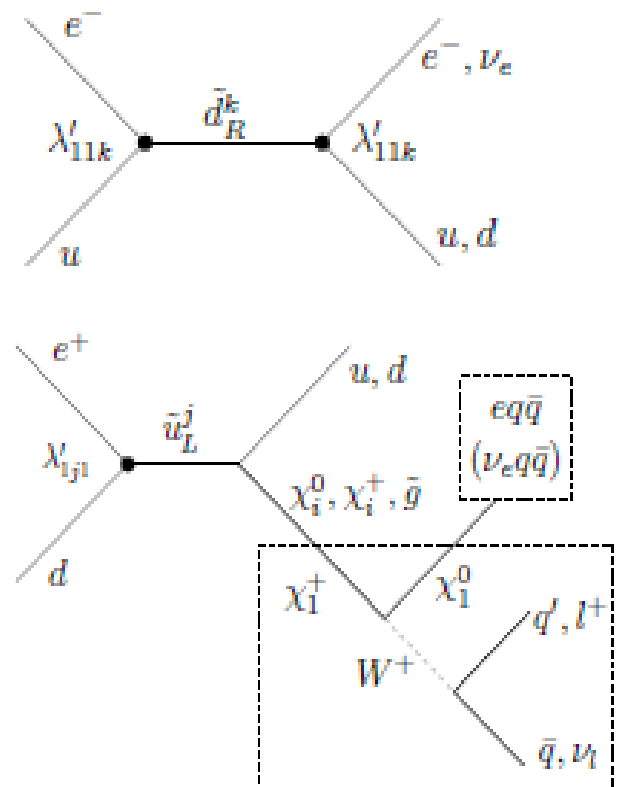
$e^-$

$e^-, \nu_e$

$\tilde{d}_R^k$

$\lambda'_{11k}$

$\lambda'_{11k}$

$u$

$u, d$

$e^+$

$u, d$

$e q \bar{q}$
$(\nu_e q \bar{q})$

$\tilde{u}_L^j$

$\lambda'_{1j1}$

$\chi_i^0, \chi_i^+, \tilde{g}$

$d$

$\chi_1^+$

$\chi_1^0$

$q', l^+$

$W^+$

$\bar{q}, \nu_l$